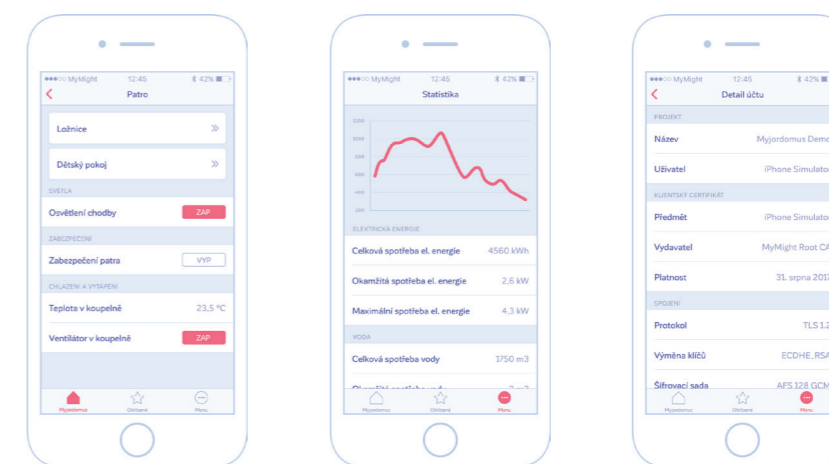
●●●○○ MyMight 12:45 42%

Patro

Ložnice

Dětský pokoj

SVĚTLA

Osvětlení chodby ZAP

ZABEZPEČENÍ

Zabezpečení patra VYP

CHLAZENÍ A VYTÁPĚNÍ

Teplota v koupelně 23,5 °C

Ventilátor v koupelně ZAP

Myjordomus Oblíbené Menu

●●●○○ MyMight 12:45 42%

Statistika

1200
1000
800
600
400
200

ELEKTRICKÁ ENERGIE

Celková spotřeba el. energie 4560 kWh

Okamžitá spotřeba el. energie 2,6 kW

Maximální spotřeba el. energie 4,3 kW

VODA

Celková spotřeba vody 1750 m3

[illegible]

Myjordomus Oblíbené Menu

●●●○○ MyMight 12:45 42%

Detail účtu

PROJEKT

Název Myjordomus Demo

Uživatel iPhone Simulator

KLIENTSKÝ CERTIFIKÁT

Předmět iPhone Simulator

Vydavatel MyMight Root CA

Platnost 31. srpna 2017

SPOJENÍ

Protokol TLS 1.2

Výměna klíčů ECDHE_RSA

Šifrovací sada AES 128 GCM

Myjordomus Oblíbené Menu